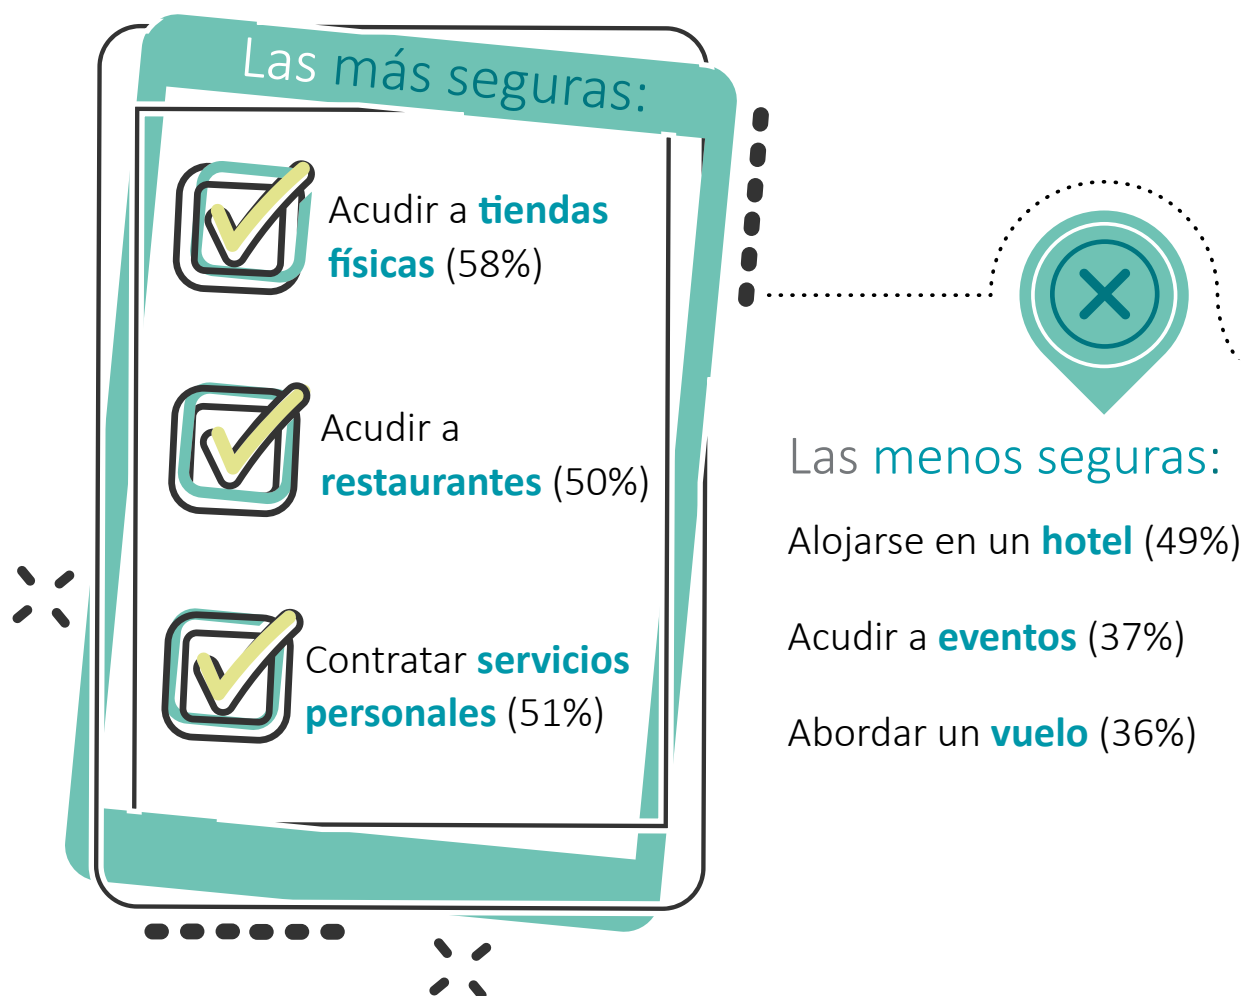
Las más seguras:

Acudir a tiendas físicas (58%)

Acudir a restaurantes (50%)

Contratar servicios personales (51%)

Las menos seguras:

Alojarse en un hotel (49%)

Acudir a eventos (37%)

Abordar un vuelo (36%)